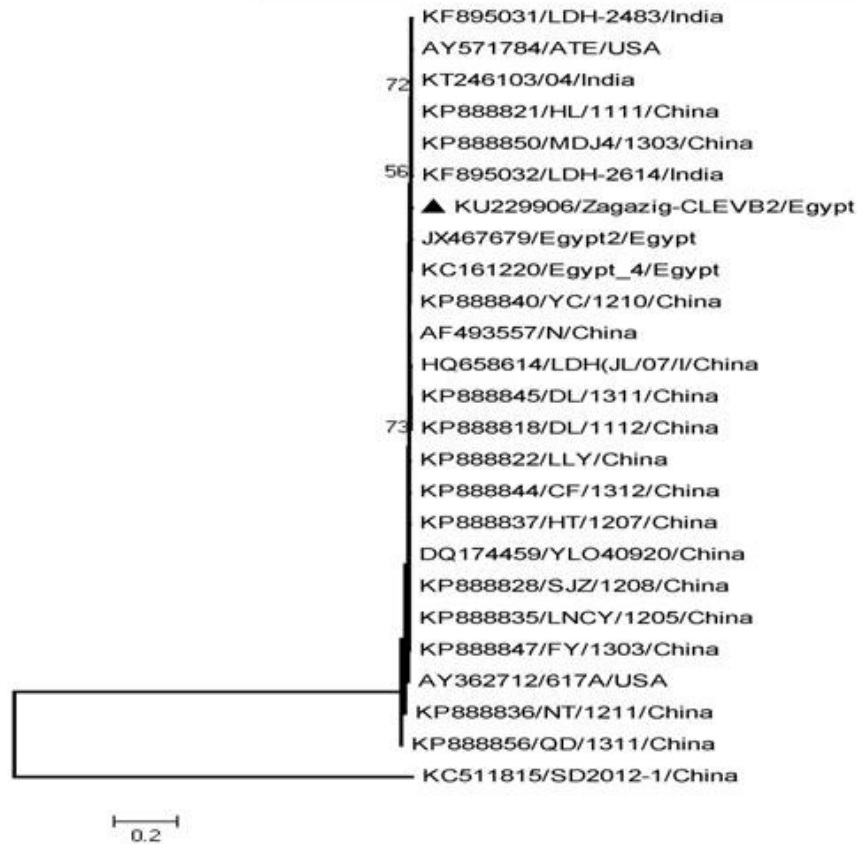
KF895031/LDH-2483/India
AY571784/ATE/USA
72
KT246103/04/India
KP888821/HL/1111/China
KP888850/MDJ4/1303/China
56
KF895032/LDH-2614/India
▲ KU229906/Zagazig-CLEVB2/Egypt
JX467679/Egypt2/Egypt
KC161220/Egypt_4/Egypt
KP888840/YC/1210/China
AF493557/N/China
HQ658614/LDH(JL/07/I/China
KP888845/DL/1311/China
73
KP888818/DL/1112/China
KP888822/LLY/China
KP888844/CF/1312/China
KP888837/HT/1207/China
DQ174459/YLO40920/China
KP888828/SJZ/1208/China
KP888835/LNCY/1205/China
KP888847/FY/1303/China
AY362712/617A/USA
KP888836/NT/1211/China
KP888856/QD/1311/China
KC511815/SD2012-1/China
0.2